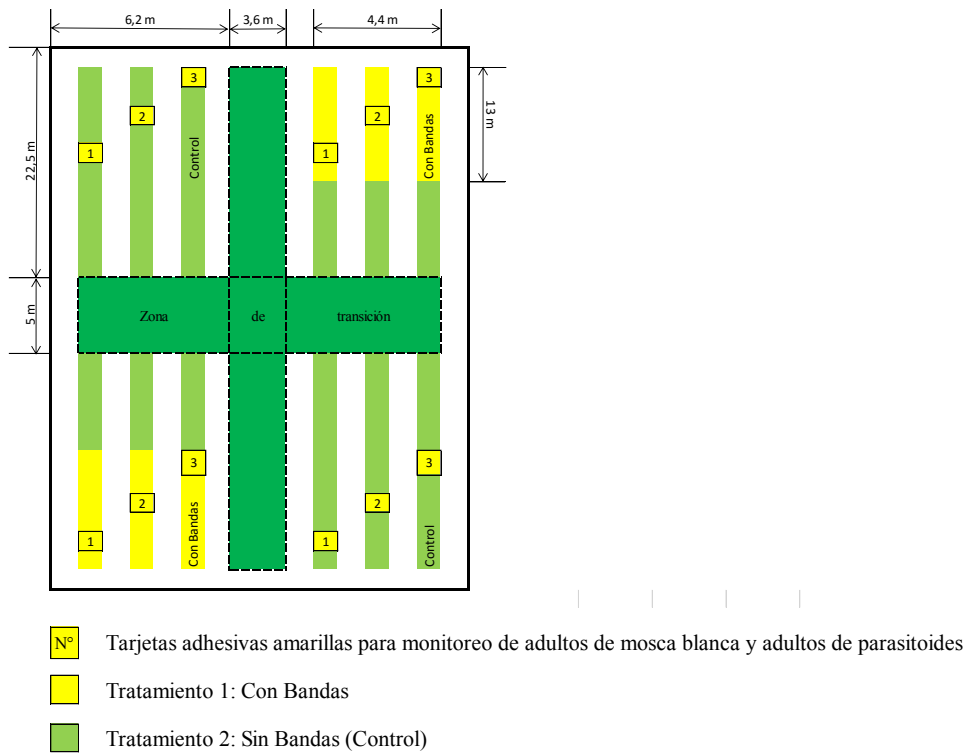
6,2 m
3,6 m
4,4 m

22,5 m
13 m
5 m

3
2
1
Control

3
2
1
Con Bandas

Zona
de
transición

3
2
1
Con Bandas

3
2
1
Control

N° Tarjetas adhesivas amarillas para monitoreo de adultos de mosca blanca y adultos de parasitoides

Tratamiento 1: Con Bandas

Tratamiento 2: Sin Bandas (Control)